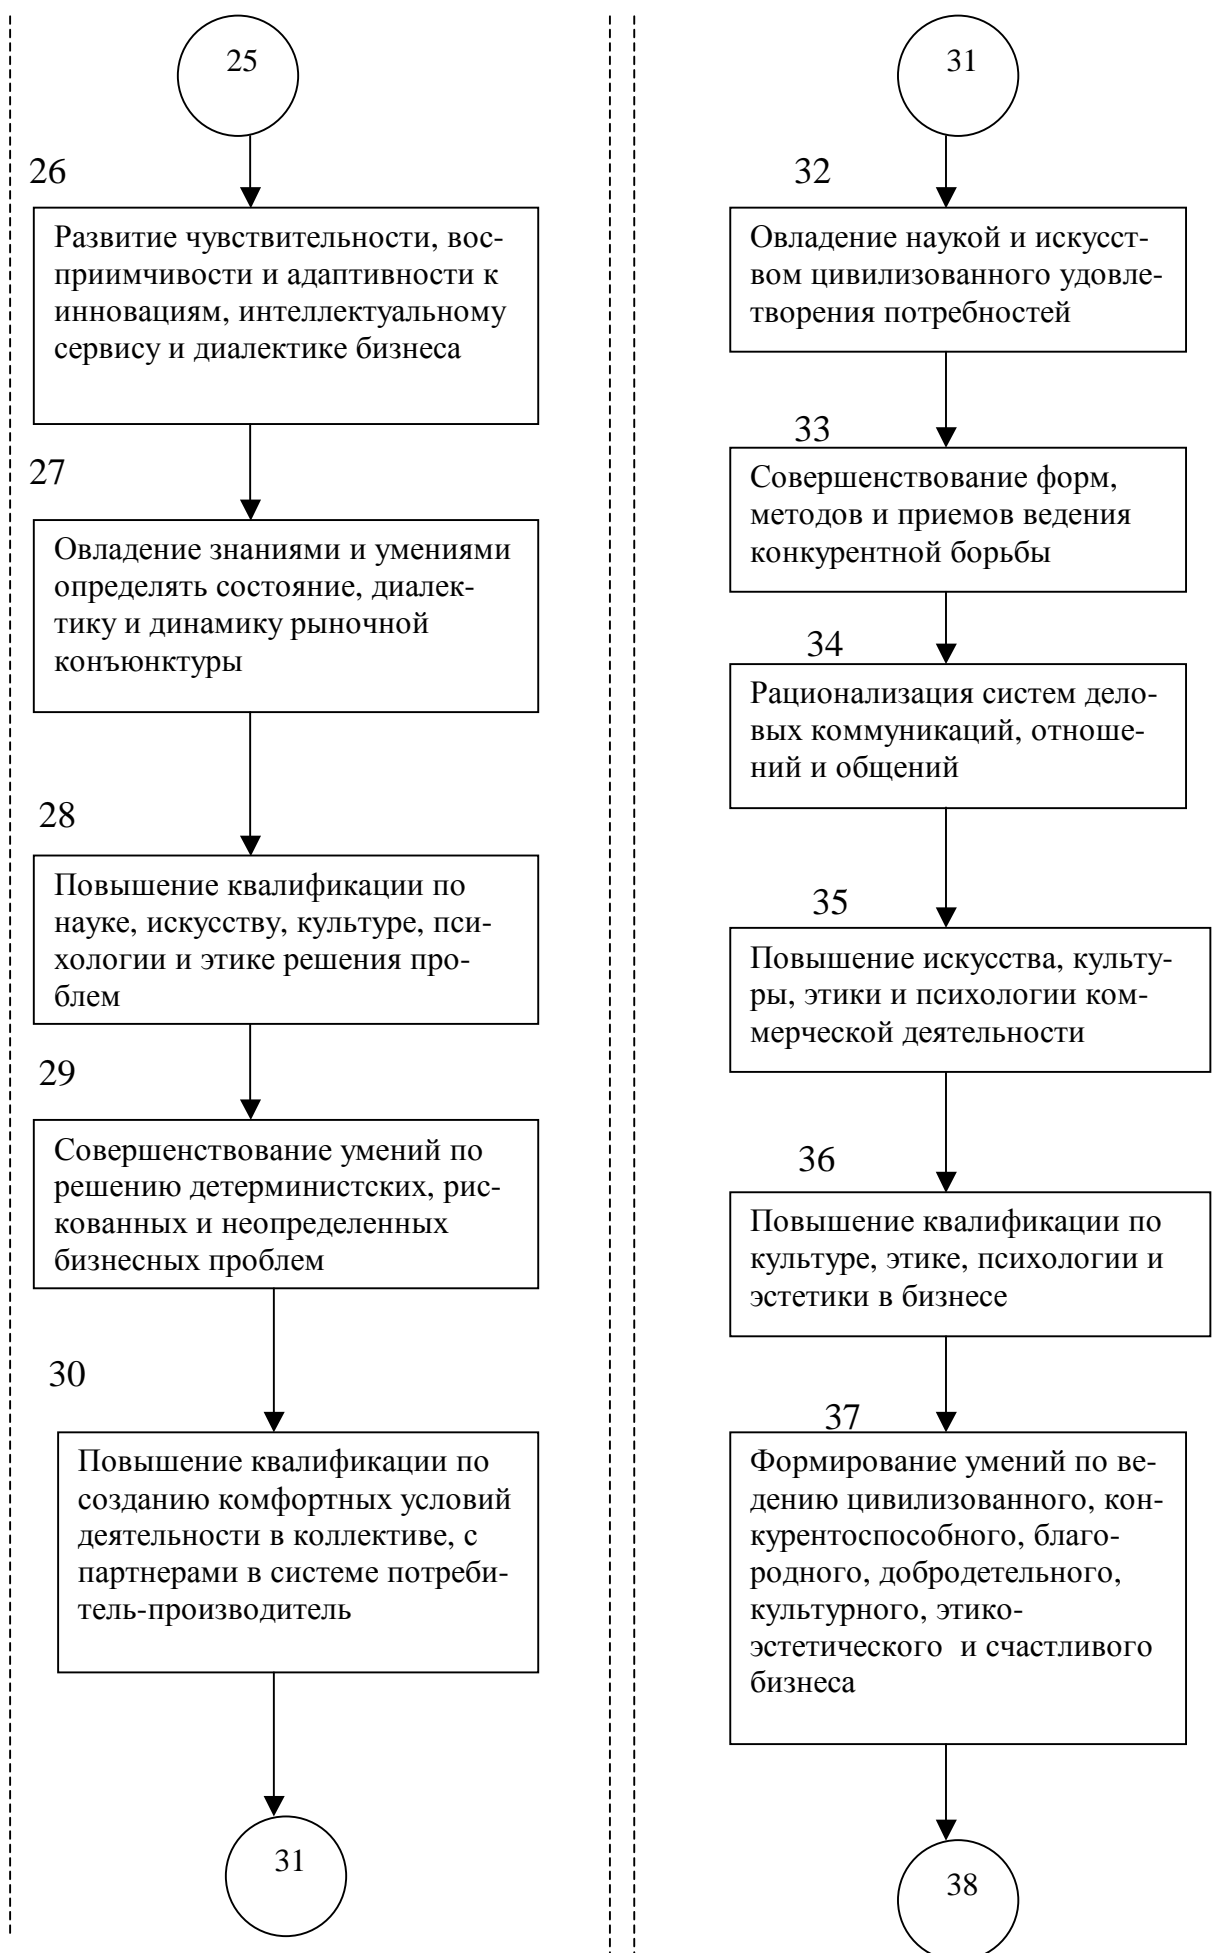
25

26

Развитие чувствительности, восприимчивости и адаптивности к инновациям, интеллектуальному сервису и диалектике бизнеса

27

Овладение знаниями и умениями определять состояние, диалектику и динамику рыночной конъюнктуры

28

Повышение квалификации по науке, искусству, культуре, психологии и этике решения проблем

29

Совершенствование умений по решению детерминистских, рискованных и неопределенных бизнесных проблем

30

Повышение квалификации по созданию комфортных условий деятельности в коллективе, с партнерами в системе потребитель-производитель

31

31

32

Овладение наукой и искусством цивилизованного удовлетворения потребностей

33

Совершенствование форм, методов и приемов ведения конкурентной борьбы

34

Рационализация систем деловых коммуникаций, отношений и общений

35

Повышение искусства, культуры, этики и психологии коммерческой деятельности

36

Повышение квалификации по культуре, этике, психологии и эстетики в бизнесе

37

Формирование умений по ведению цивилизованного, конкурентоспособного, благородного, добродетельного, культурного, этико-эстетического и счастливого бизнеса

38